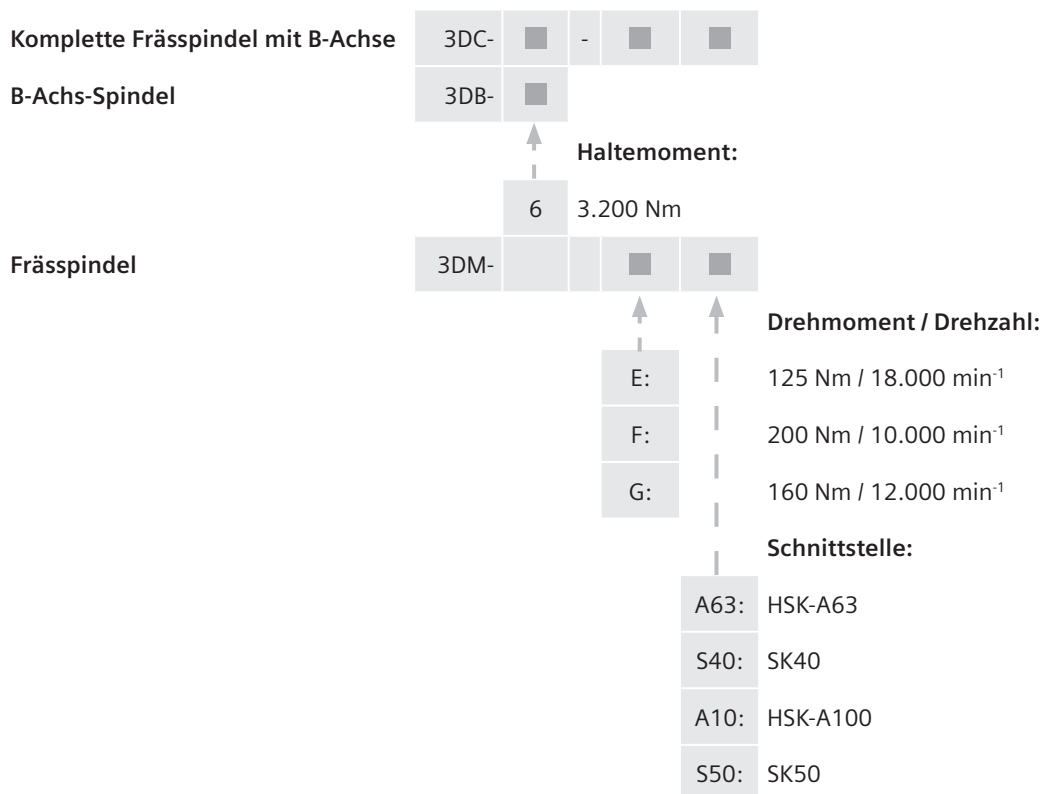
Komplette Frässpindel mit B-Achse 3DC- ■ - ■ ■

B-Achs-Spindel 3DB- ■

Haltemoment:

6 3.200 Nm

Frässpindel 3DM- ■ ■

Drehmoment / Drehzahl:

E: 125 Nm / 18.000 min$^{-1}$

F: 200 Nm / 10.000 min$^{-1}$

G: 160 Nm / 12.000 min$^{-1}$

Schnittstelle:

A63: HSK-A63

S40: SK40

A10: HSK-A100

S50: SK50